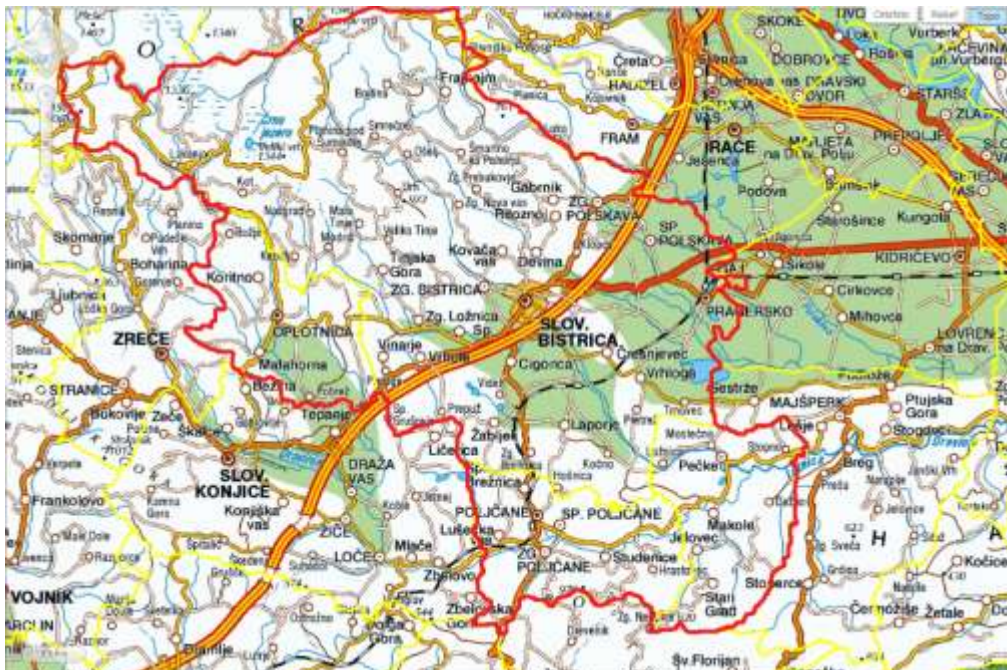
Ortofoto Karta

SKOKE
TIVO
Vurberk
DOBROVCE
Rogoza
RAČE
FRAM
HOČE
Fram
Čreta
Slivnica
Podova
Jesenica
MAJŠPERK
Gabrnik
ZG. POLSKAVA
SP. POLSKAVA
Kungota
Starošince
KIDRIČEVO
Cirkovce
Mihovce
PRAGERSKO
Šikole
Pohorje
Skomarje
Boharina
Koritno
OPLOTNICA
ZREČE
Malahorna
Tinjska Gora
ZG. BISTRICA
Kovača vas
Devina
Zg. Ložnica
Sp. Ložnica
SLOV. BISTRICA
Vinarje
Videž
Cigonca
Črešnjevec
Vrhloga
Sestrže
Ptujska Gora
STRANICE
Bukovje
Zeče
Skalce
Tepanje
Laporje
Žabljek
Ličenca
Brezje
Pečke
Leskovec
Breg
SLOV. KONJICE
Frankolovo
DRAŽA VAS
Konjiška vas
Brežnica
Makole
POLJČANE
SP. POLJČANE
Lušečka vas
ŽIČE
LOČE
Mlače
ZG. POLJČANE
Studenice
Jelovec
Stoperce
Stari Grad
Zbelovo
Zbelovska Gora
VOJNIK
Čermožiše
Žetale
Sv. Florijan
Kočice
H
A
O
R
Lovrenc na Drav. polju
Majšperk
Stogovci
Hrastovec
Prepolje
Slovenja vas
Zg. Negonje